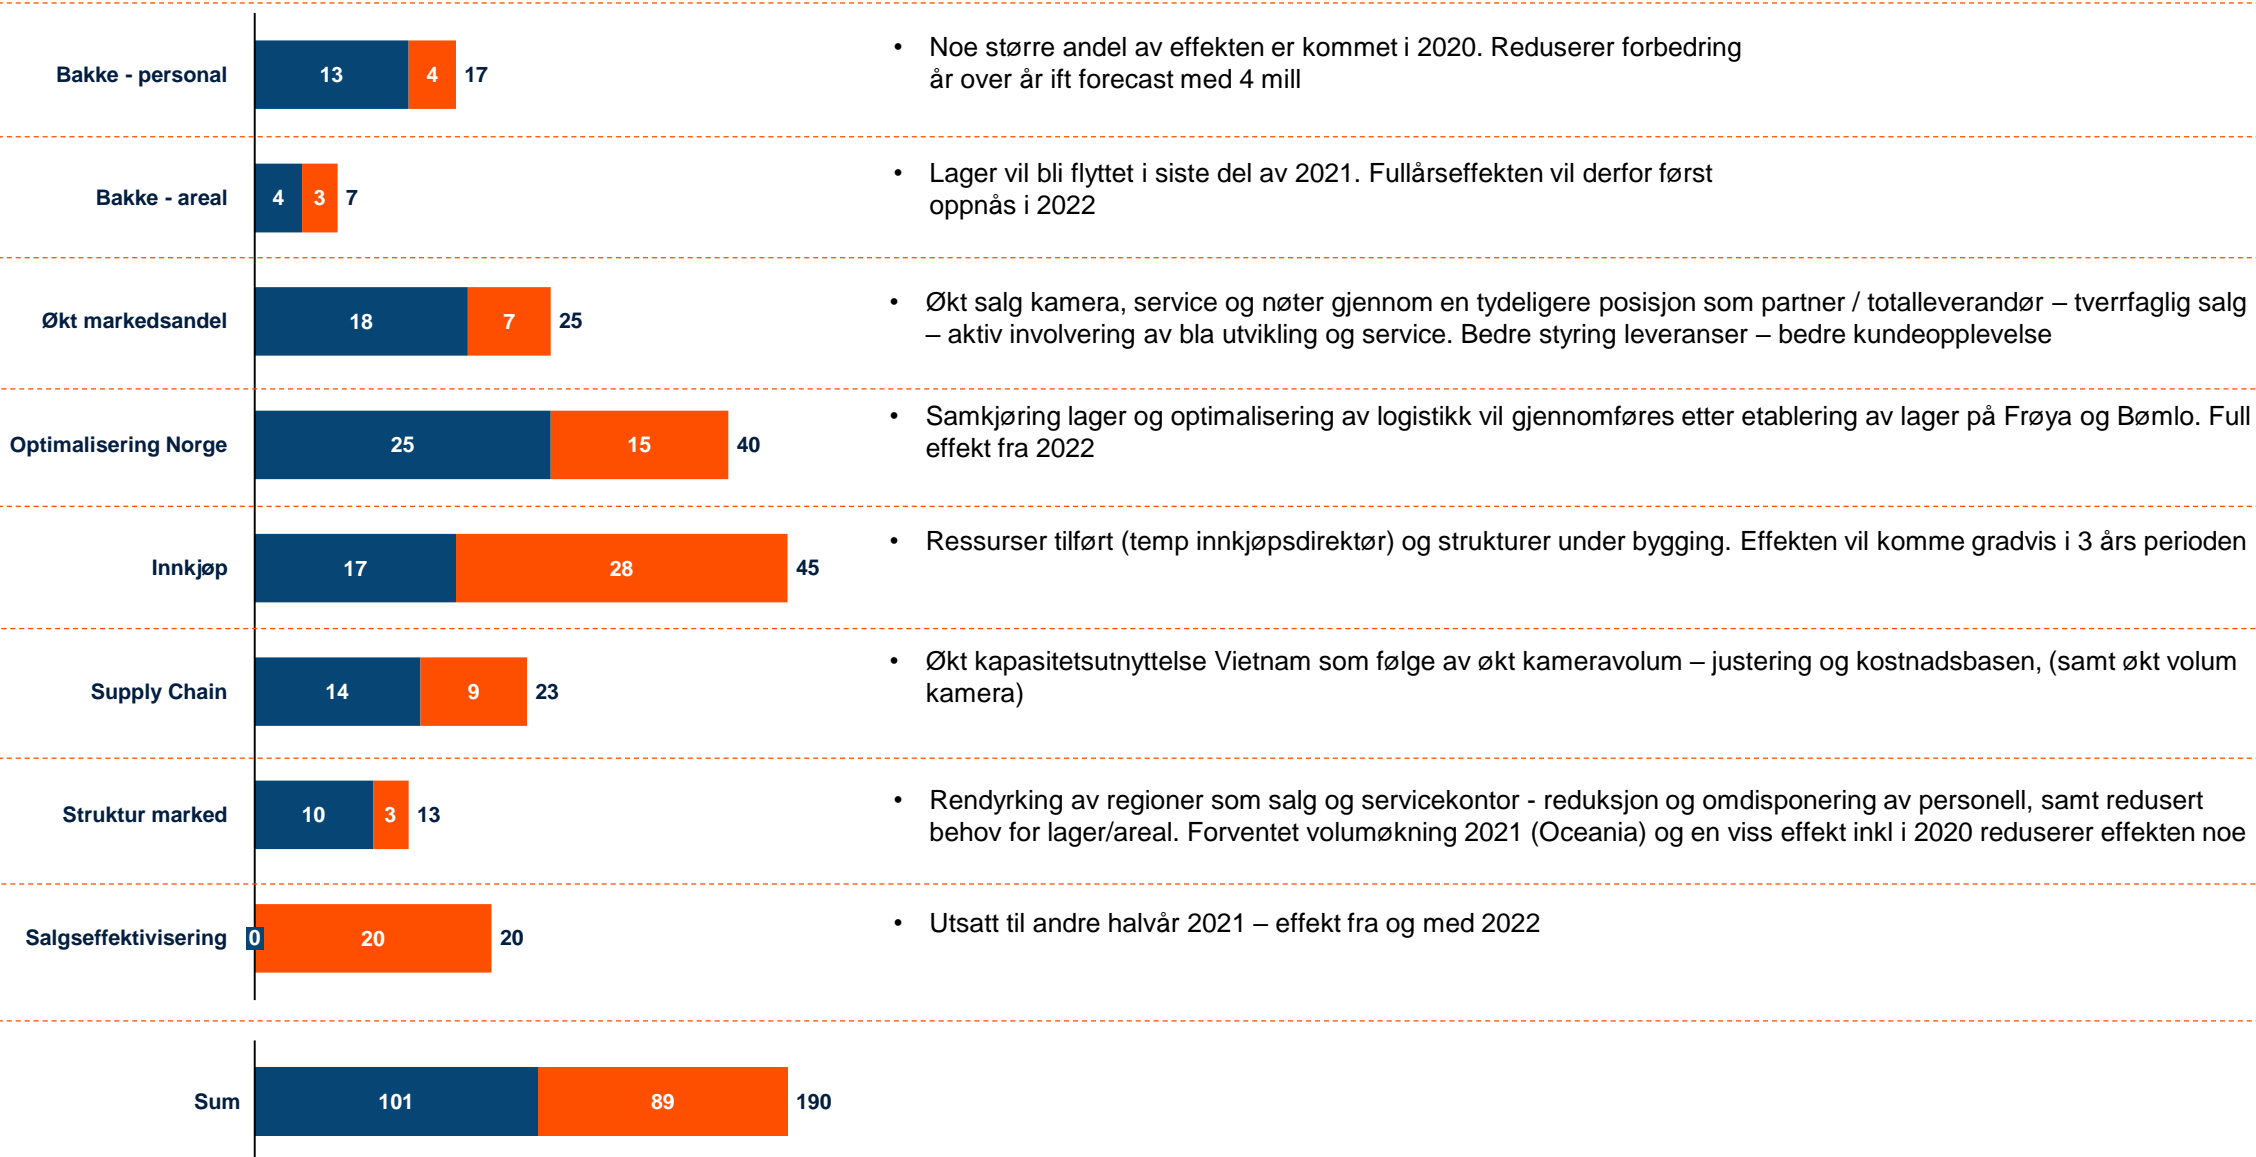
Bakke - personal 13 4 17

• Noe større andel av effekten er kommet i 2020. Reduserer forbedring år over år ift forecast med 4 mill

Bakke - areal 4 3 7

• Lager vil bli flyttet i siste del av 2021. Fullårseffekten vil derfor først oppnås i 2022

Økt markedsandel 18 7 25

• Økt salg kamera, service og nøter gjennom en tydeligere posisjon som partner / totalleverandør – tverrfaglig salg – aktiv involvering av bla utvikling og service. Bedre styring leveranser – bedre kundeopplevelse

Optimalisering Norge 25 15 40

• Samkjøring lager og optimalisering av logistikk vil gjennomføres etter etablering av lager på Frøya og Bømlo. Full effekt fra 2022

Innkjøp 17 28 45

• Ressurser tilført (temp innkjøpsdirektør) og strukturer under bygging. Effekten vil komme gradvis i 3 års perioden

Supply Chain 14 9 23

• Økt kapasitetsutnyttelse Vietnam som følge av økt kameravolum – justering og kostnadsbasen, (samt økt volum kamera)

Struktur marked 10 3 13

• Rendyrking av regioner som salg og servicekontor - reduksjon og omdisponering av personell, samt redusert behov for lager/areal. Forventet volumøkning 2021 (Oceania) og en viss effekt inkl i 2020 reduserer effekten noe

Salgseffektivisering 0 20 20

• Utsatt til andre halvår 2021 – effekt fra og med 2022

Sum 101 89 190